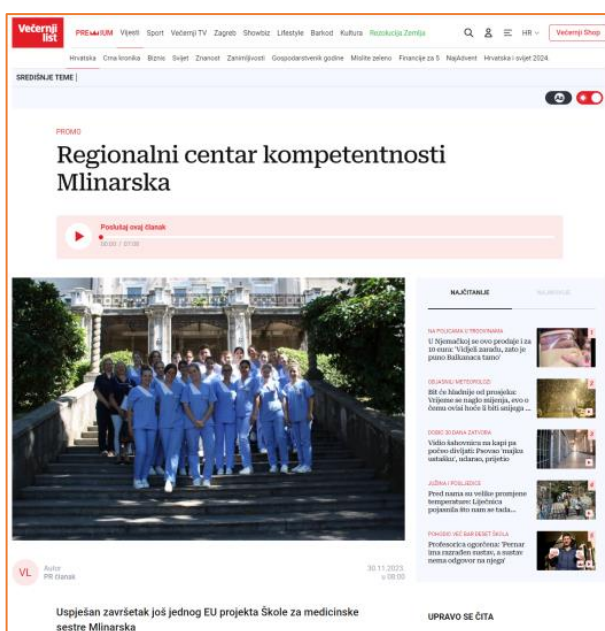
Večernji list

PREMIUM Vijesti Sport Večernji TV Zagreb Showbiz Lifestyle Barkod Kultura Revolucija Zemlja

HR Večernji Shop

Hrvatska Crna kronika Biznis Svijet Znanost Zanimljivosti Gospodarstvenik godine Mislite zeleno Financije za 5 Najdivnet Hrvatska i svijet 2024.

SREDIŠNJE TEME

PROMO

Regionalni centar kompetentnosti Mlinarska

Poslušaj ovaj članak
00:00 / 07:00

NAJČITANIJE

NA POLICAMA U TROGIRANIMA
U Njemačkoj se ovo prodaje i za 10 eura: 'Vidjeli zaradu, zato je puno Balkanaca tamo'

OBJAVILI METEOROLOZI
Bit će hladnije od prosjeka: Vrijeme se naglo mijenja, evo o čemu ovisi hoće li biti snijega ...

DOBIO 30 DANA ZATVORA
Vidio šahovnicu na kapi pa počeo divljati: Psovao 'majku ustašku', udarao, prijetio

JUŽINA / POSLJEDICE
Pred nama su velike promjene temperature: Liječnica pojasnila što nam se tada...

POHODIO VEĆ BAR DESET ŠKOLA
Profesorica ogorčena: 'Pernar ima razrađen sustav, a sustav nema odgovor na njega'

VL Autor
PR članak

30.11.2023
u 08:00

Uspješan završetak još jednog EU projekta Škole za medicinske sestre Mlinarska

UPRAVO SE ČITA